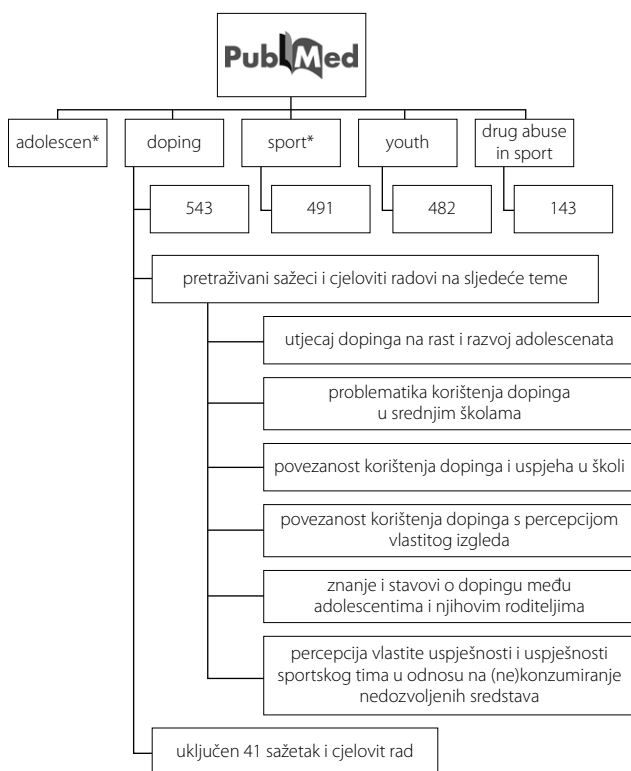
PubMed

adolescen*

doping

sport*

youth

drug abuse in sport

543

491

482

143

pretraživani sažeci i cjeloviti radovi na sljedeće teme

utjecaj dopinga na rast i razvoj adolescenata

problematika korištenja dopinga u srednjim školama

povezanost korištenja dopinga i uspjeha u školi

povezanost korištenja dopinga s percepcijom vlastitog izgleda

znanje i stavovi o dopingu među adolescentima i njihovim roditeljima

percepcija vlastite uspješnosti i uspješnosti sportskog tima u odnosu na (ne)konzumiranje nedozvoljenih sredstava

uključen 41 sažetak i cjelovit rad